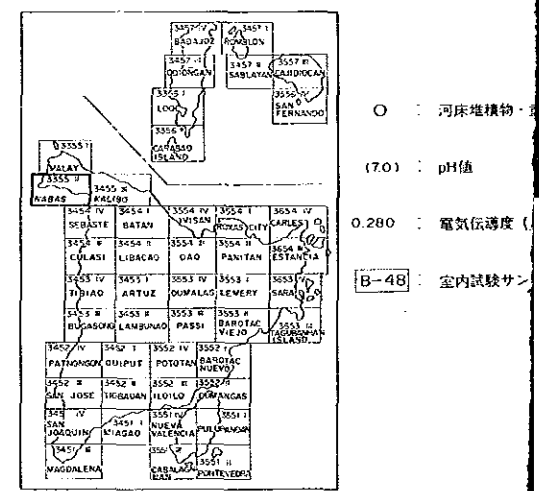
3457 IV BADAJOZ
3457 I ROMBLON
3457 III ODIONGAN
3457 II SABLAYAN
3557 III CAJIDIOCAN
3356 I SAN FERNANDO
3355 I LOOC
3356 II CARABAO ISLAND
3355 IV MALAY
3355 II NABAS
3455 III KALIBO
3454 IV SEBASTE
3454 I BATAN
3554 IV IVISAN
3554 I ROXAS CITY
3654 IV CARLES
3454 III CULASI
3454 II LIBACAO
3554 III DAO
3554 II PANITAN
3654 III ESTANCIA
3453 IV TIBIAO
3453 I ARTUZ
3553 IV DUMALAG
3553 I LEMERY
3653 IV SARA
3453 III BUGASONG
3453 II LAMBUNAO
3553 III PASSI
3553 II BAROTAC VIEJO
3553 II TAGUBANHAN ISLAND
3452 IV PATNONGON
3452 I DUIPUT
3552 IV POTOTAN
3552 I BAROTAC NUEVO
3552 III SAN JOSE
3452 II TIGBAUAN
3552 III ILOILO
3552 II DUMANGAS
3451 IV SAN JOAQUIN
3451 I MIAGAO
3551 IV NUEVA VALENCIA
3551 I PULUPANDAN
3451 MAGDALENA
3551 CABALAGAN
3551 II PONTEVEDRA

O : 河床堆積物・

(7.0) : pH値

0.280 : 電気伝導度（

B−48 : 室内試験サン